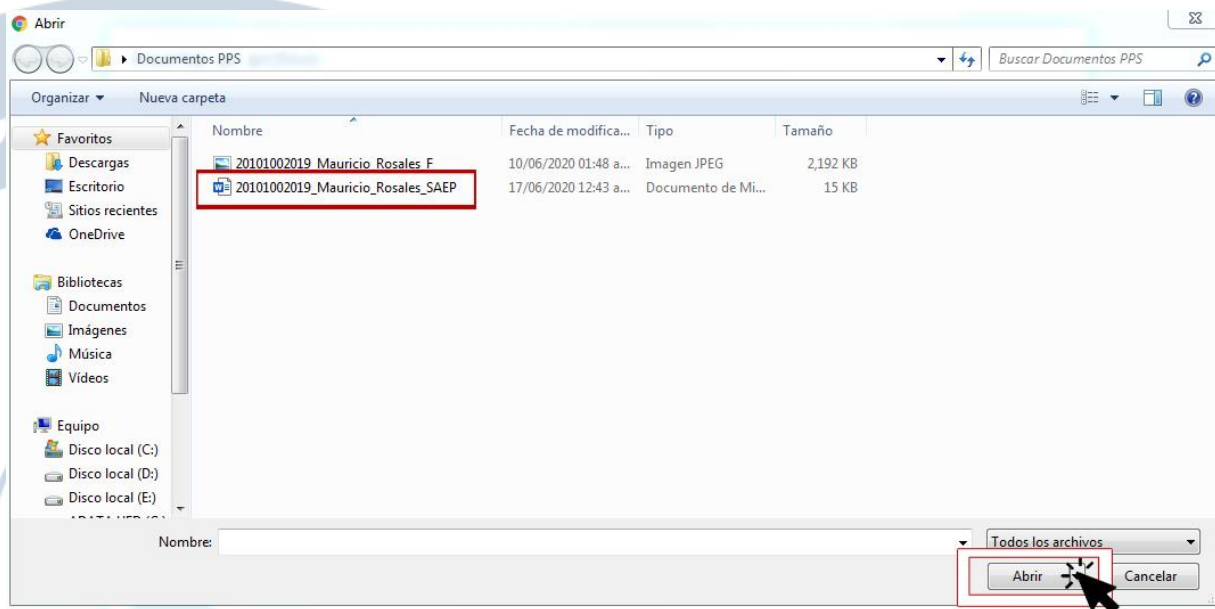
Abrir

Documentos PPS

Buscar Documentos PPS

Organizar ▾ Nueva carpeta

Favoritos
Descargas
Escritorio
Sitios recientes
OneDrive

Bibliotecas
Documentos
Imágenes
Música
Vídeos

Equipo
Disco local (C:)
Disco local (D:)
Disco local (E:)
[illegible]

| Nombre | Fecha de modifica... | Tipo | Tamaño |
|---|---|---|---|
| 20101002019_Mauricio_Rosales_F | 10/06/2020 01:48 a... | Imagen JPEG | 2,192 KB |
| 20101002019_Mauricio_Rosales_SAEP | 17/06/2020 12:43 a... | Documento de Mi... | 15 KB |

Nombre:

Todos los archivos

Abrir Cancelar